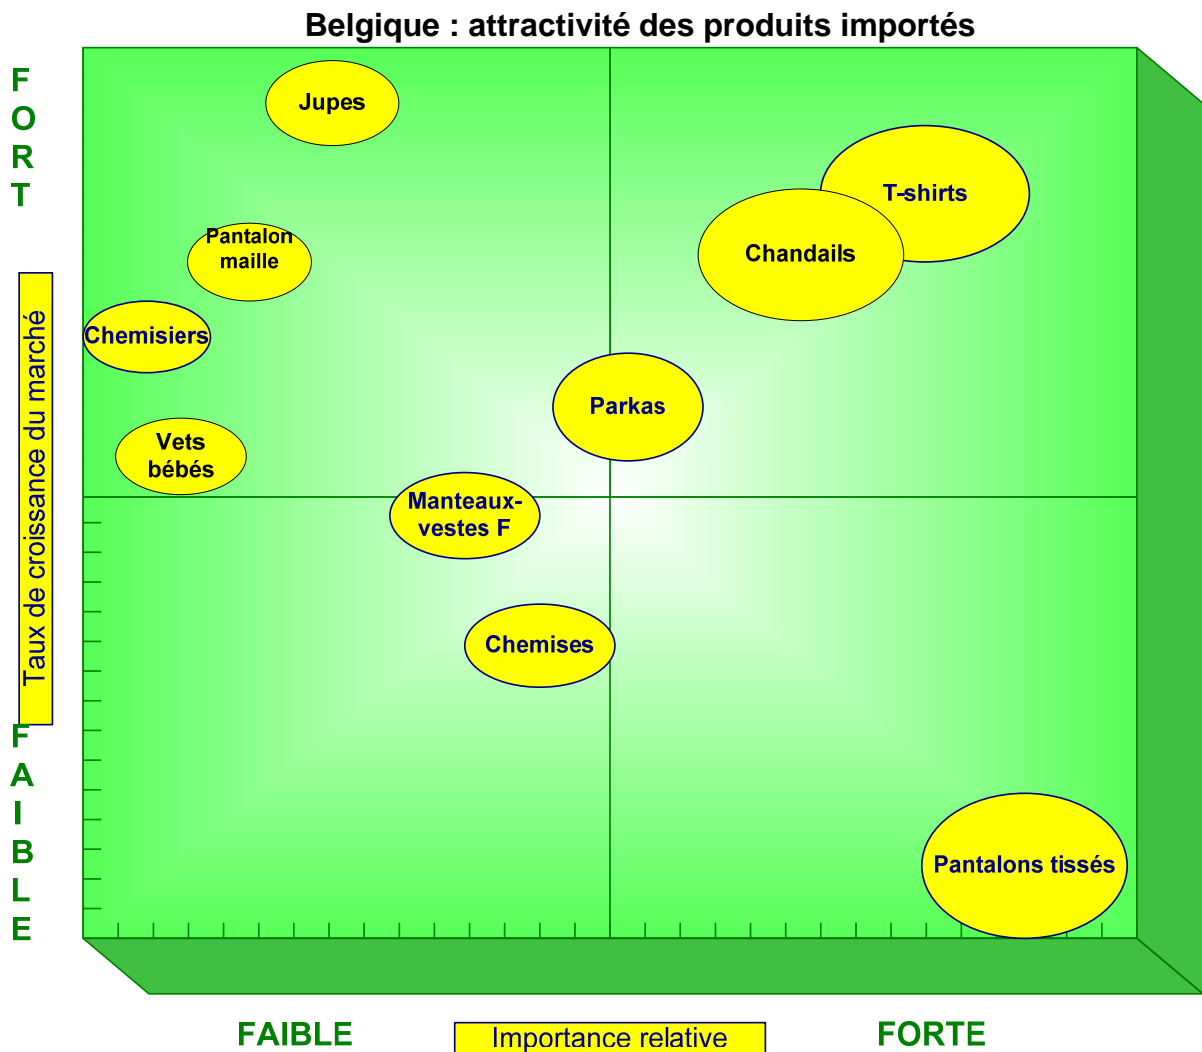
Belgique : attractivité des produits importés

FORT

Taux de croissance du marché

FAIBLE

Jupes

Pantalon maille

Chemisiers

Vets bébés

T-shirts

Chandails

Parkas

Manteaux-vestes F

Chemises

Pantalons tissés

FAIBLE

Importance relative

FORTE